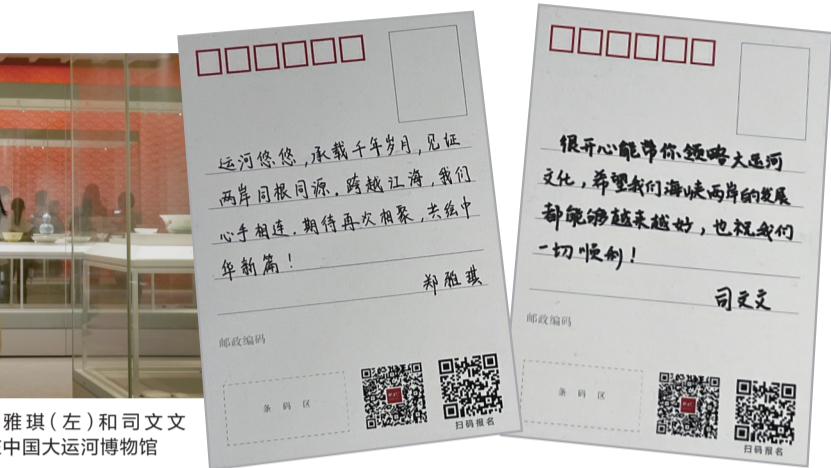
运河悠悠，承载千年岁月，见证两岸同根同源，跨越江海，我们心手相连，期待再次相聚，共绘中华新篇！

郑雅琪

邮政编码

条码区

扫码报名

很开心能带你领略大运河文化，希望我们海峡两岸的发展都能够越来越好，也祝我们一切顺利！

司文文

邮政编码

条码区

扫码报名

雅琪（左）和司文文
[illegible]中国大运河博物馆